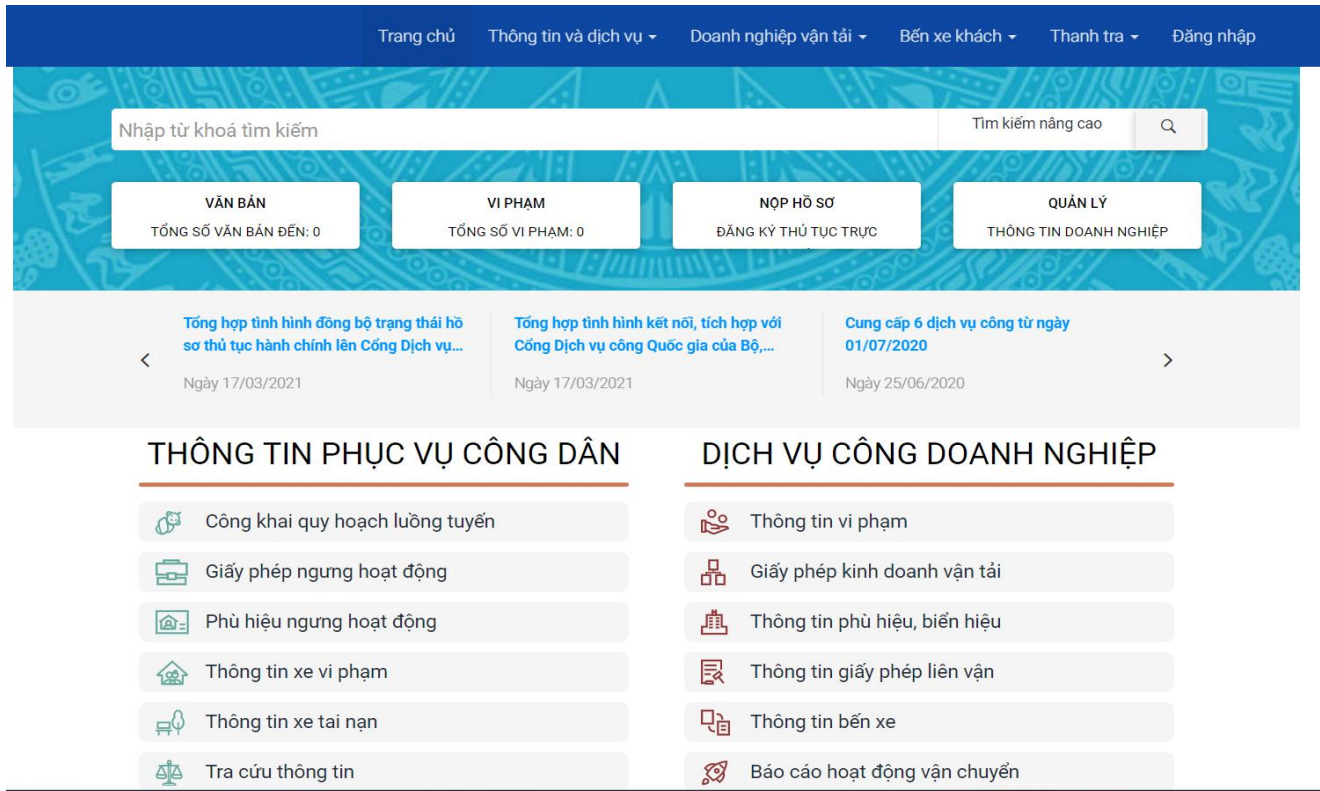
Trang chủ Thông tin và dịch vụ ▾ Doanh nghiệp vận tải ▾ Bến xe khách ▾ Thanh tra ▾ Đăng nhập

Nhập từ khoá tìm kiếm

Tìm kiếm nâng cao

VĂN BẢN
TỔNG SỐ VĂN BẢN ĐẾN: 0

VI PHẠM
TỔNG SỐ VI PHẠM: 0

NỘP HỒ SƠ
ĐĂNG KÝ THỦ TỤC TRỰC

QUẢN LÝ
THÔNG TIN DOANH NGHIỆP

‹

Tổng hợp tình hình đồng bộ trạng thái hồ sơ thủ tục hành chính lên Cổng Dịch vụ...
Ngày 17/03/2021

Tổng hợp tình hình kết nối, tích hợp với Cổng Dịch vụ công Quốc gia của Bộ,...
Ngày 17/03/2021

Cung cấp 6 dịch vụ công từ ngày 01/07/2020
Ngày 25/06/2020

›

THÔNG TIN PHỤC VỤ CÔNG DÂN

Công khai quy hoạch luồng tuyến
Giấy phép ngưng hoạt động
Phù hiệu ngưng hoạt động
Thông tin xe vi phạm
Thông tin xe tai nạn
Tra cứu thông tin

DỊCH VỤ CÔNG DOANH NGHIỆP

Thông tin vi phạm
Giấy phép kinh doanh vận tải
Thông tin phù hiệu, biển hiệu
Thông tin giấy phép liên vận
Thông tin bến xe
Báo cáo hoạt động vận chuyển